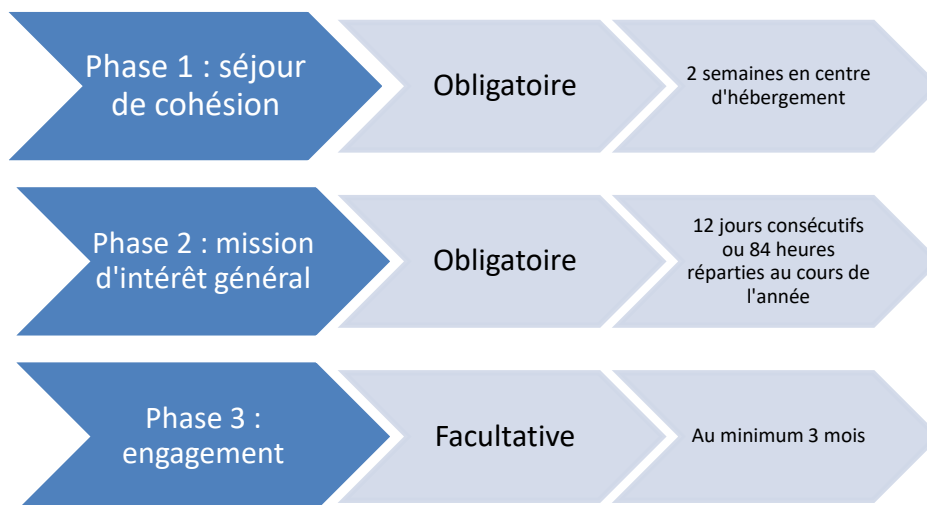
Phase 1 : séjour de cohésion

Obligatoire

2 semaines en centre d'hébergement

Phase 2 : mission d'intérêt général

Obligatoire

12 jours consécutifs ou 84 heures réparties au cours de l'année

Phase 3 : engagement

Facultative

Au minimum 3 mois